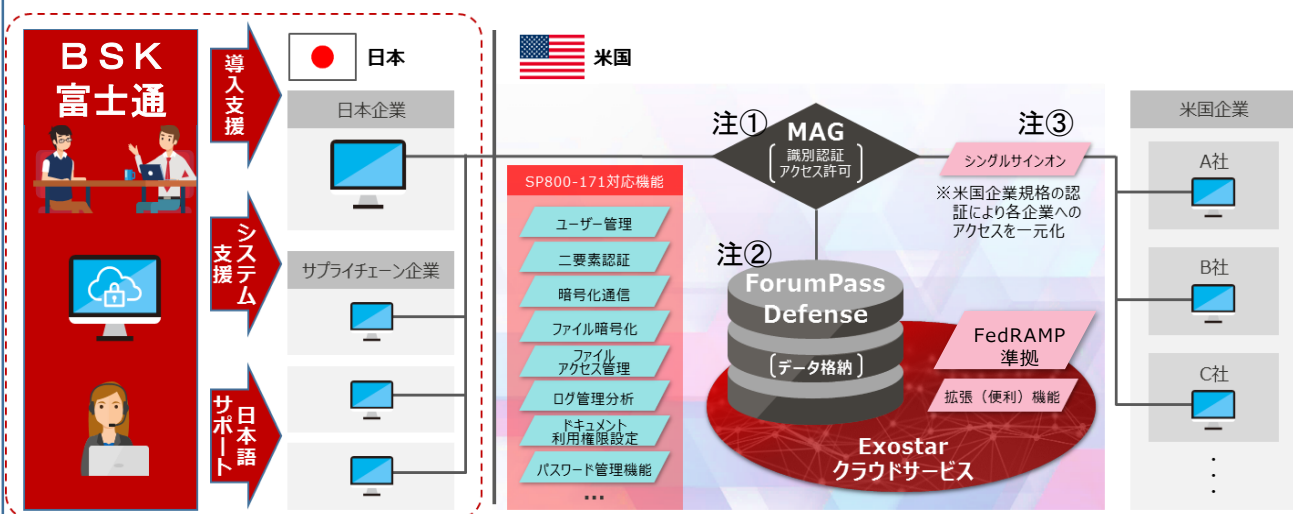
BSK
富士通

導入支援

システム支援

日本語サポート

日本

日本企業

サプライチェーン企業

米国

注①
MAG
識別認証
アクセス許可

注③
シングルサインオン

※米国企業規格の認証により各企業へのアクセスを一元化

SP800-171対応機能

ユーザー管理

二要素認証

暗号化通信

ファイル暗号化

ファイル
アクセス管理

ログ管理分析

ドキュメント
利用権限設定

パスワード管理機能

…

注②
ForumPass
Defense

データ格納

FedRAMP
準拠

拡張（便利）機能

Exostar
クラウドサービス

米国企業

A社

B社

C社

・
・
・